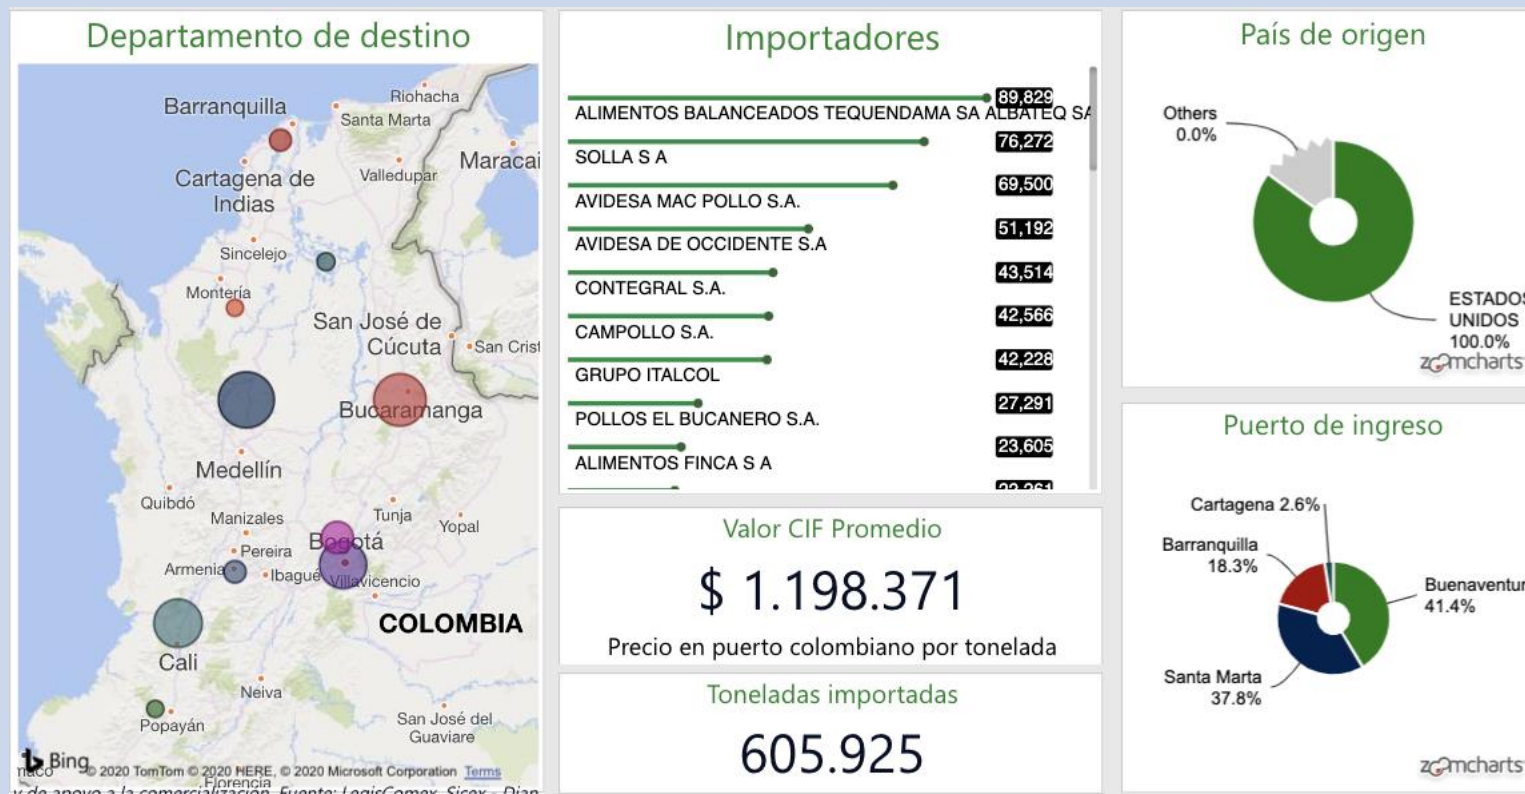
Departamento de destino

Barranquilla
Riohacha
Santa Marta
Maracai
Cartagena de Indias
Valledupar
Sincelejo
Montería
San José de Cúcuta
San Crist
Bucaramanga
Medellín
Quibdó
Manizales
Tunja
Yopal
Pereira
Bogotá
Armenia
Ibagué
Villavicencio
COLOMBIA
Cali
Neiva
Popayán
San José del Guaviare
Florencia
Bing
© 2020 TomTom © 2020 HERE, © 2020 Microsoft Corporation Terms

Importadores

89,829
ALIMENTOS BALANCEADOS TEQUENDAMA SA ALBATEQ SA
76,272
SOLLA S A
69,500
AVIDESA MAC POLLO S.A.
51,192
AVIDESA DE OCCIDENTE S.A
43,514
CONTEGRAL S.A.
42,566
CAMPOLLO S.A.
42,228
GRUPO ITALCOL
27,291
POLLOS EL BUCANERO S.A.
23,605
ALIMENTOS FINCA S A
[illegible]

Valor CIF Promedio
$ 1.198.371
Precio en puerto colombiano por tonelada

Toneladas importadas
605.925

País de origen
Others
0.0%
ESTADOS UNIDOS
100.0%
zoomcharts

Puerto de ingreso
Cartagena 2.6%
Barranquilla
18.3%
Buenaventura
41.4%
Santa Marta
37.8%
zoomcharts

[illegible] y de apoyo a la comercialización. Fuente: LegisComex, Sicex - Dian